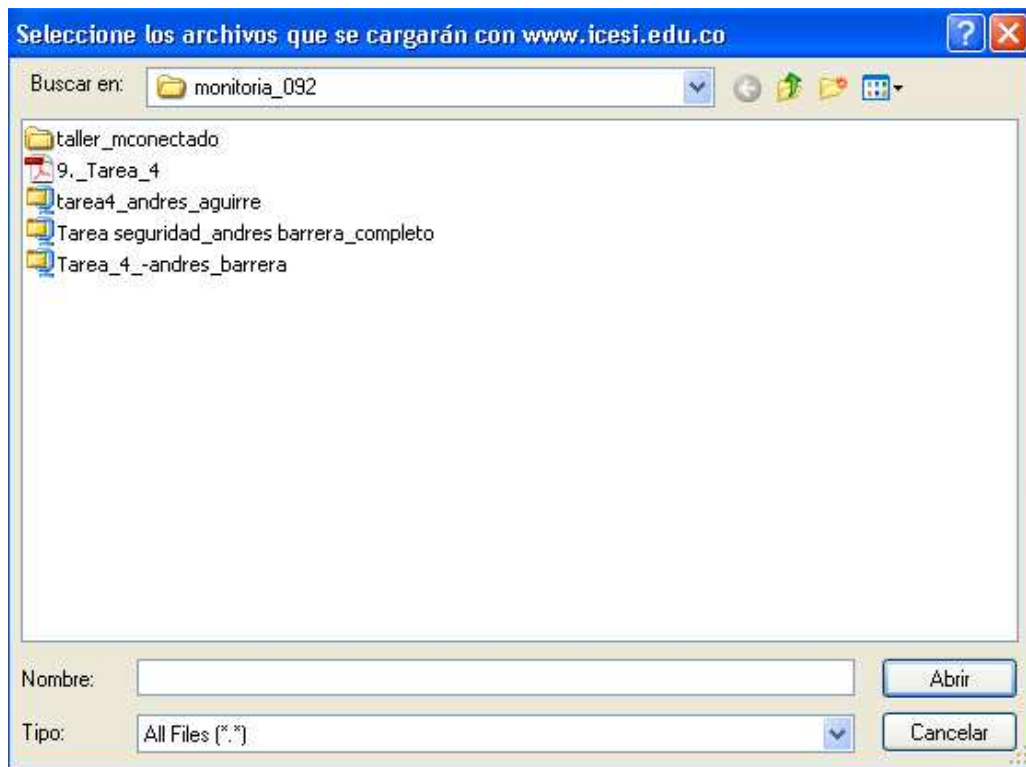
Seleccione los archivos que se cargarán con www.icesi.edu.co

Buscar en: monitoria_092

taller_mconectado
9._Tarea_4
tarea4_andres_aguirre
Tarea seguridad_andres barrera_completo
Tarea_4_-andres_barrera

Nombre:
Abrir
Tipo: All Files (*.*)
Cancelar